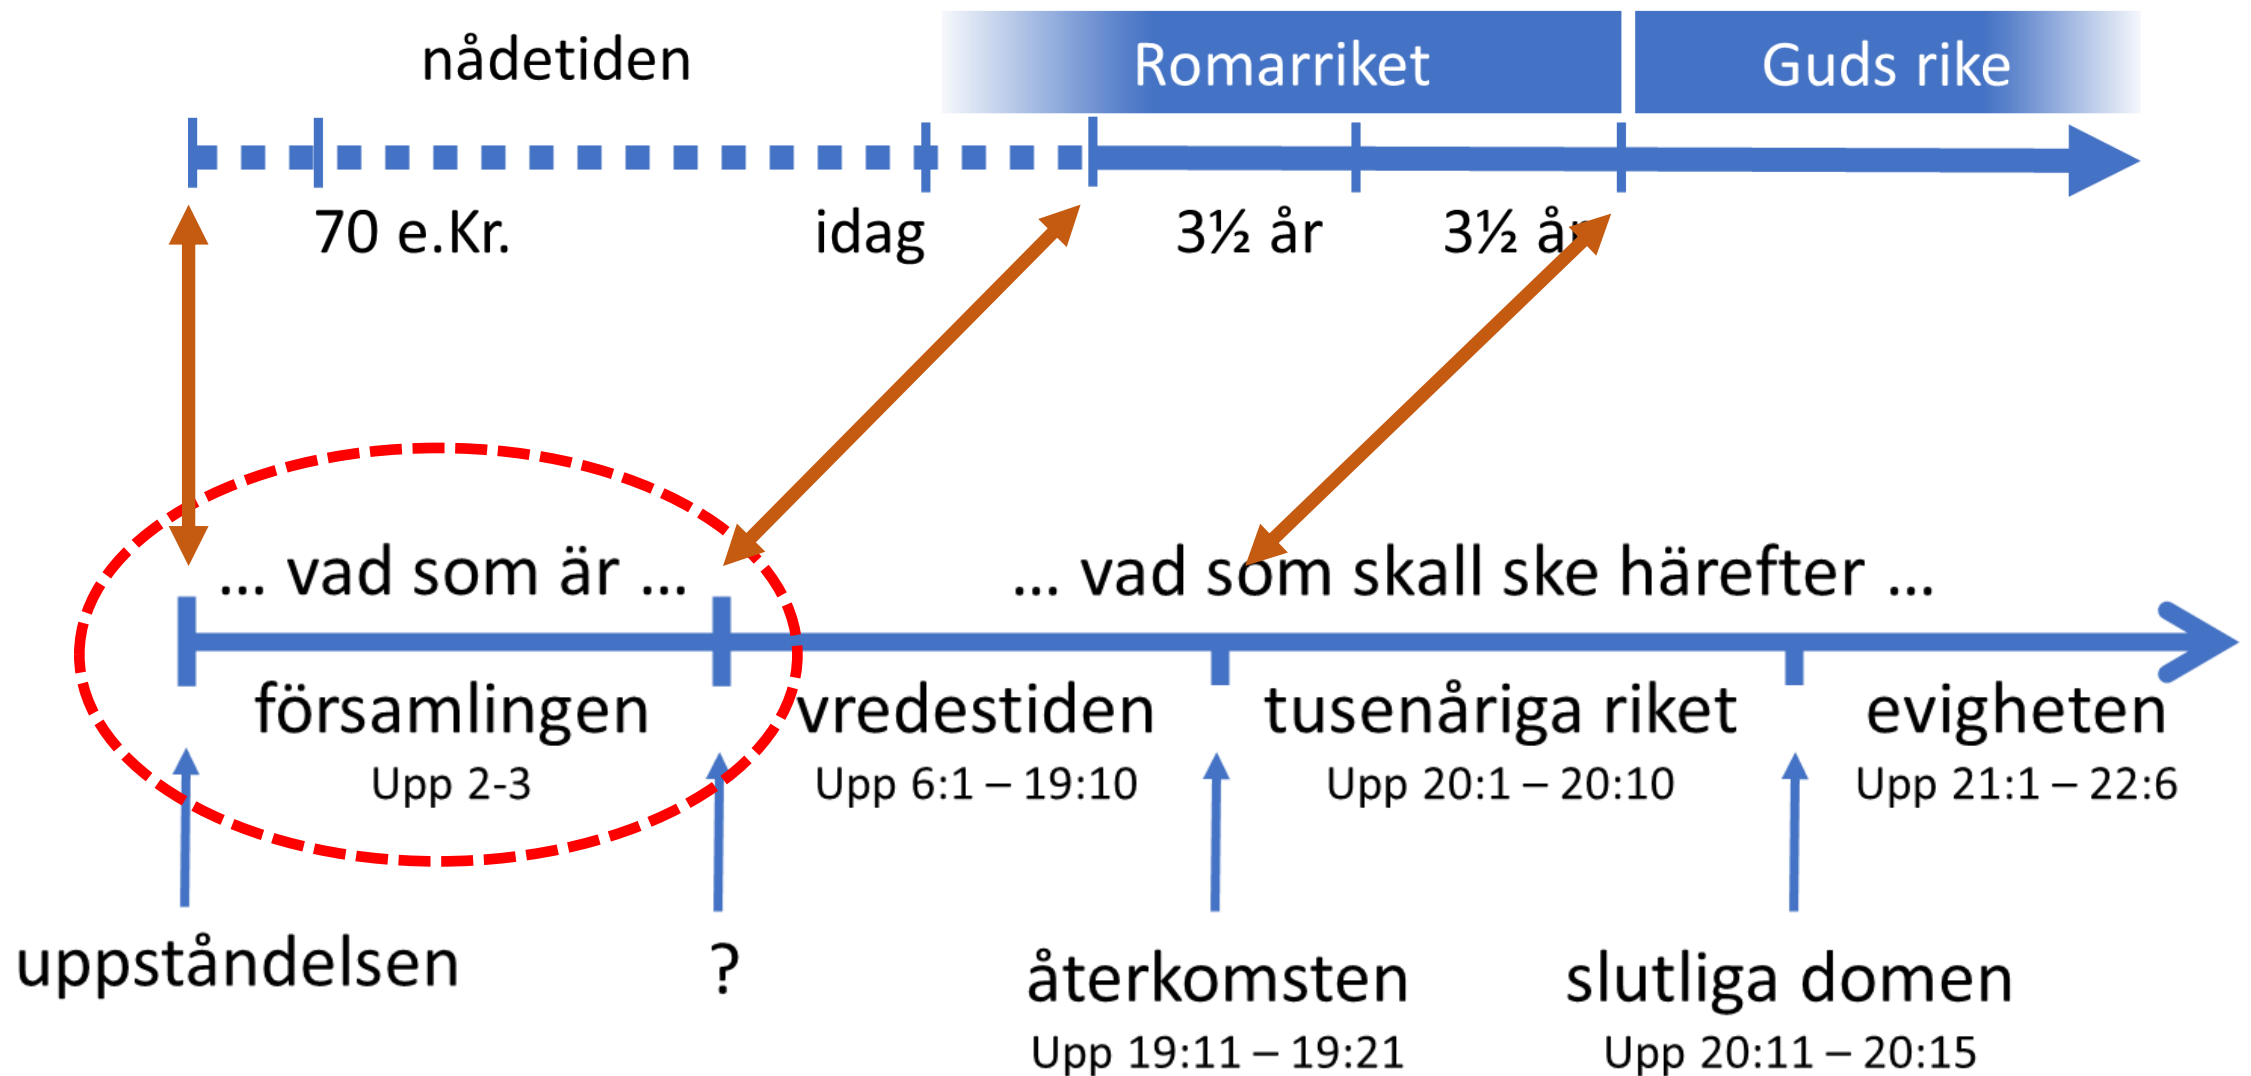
nådetiden

Romarriket

Guds rike

70 e.Kr.

idag

3½ år

3½ år

... vad som är ...

... vad som skall ske härefter ...

församlingen
Upp 2-3

vredestiden
Upp 6:1 – 19:10

tusenåriga riket
Upp 20:1 – 20:10

evigheten
Upp 21:1 – 22:6

uppståndelsen

?

återkomsten
Upp 19:11 – 19:21

slutliga domen
Upp 20:11 – 20:15